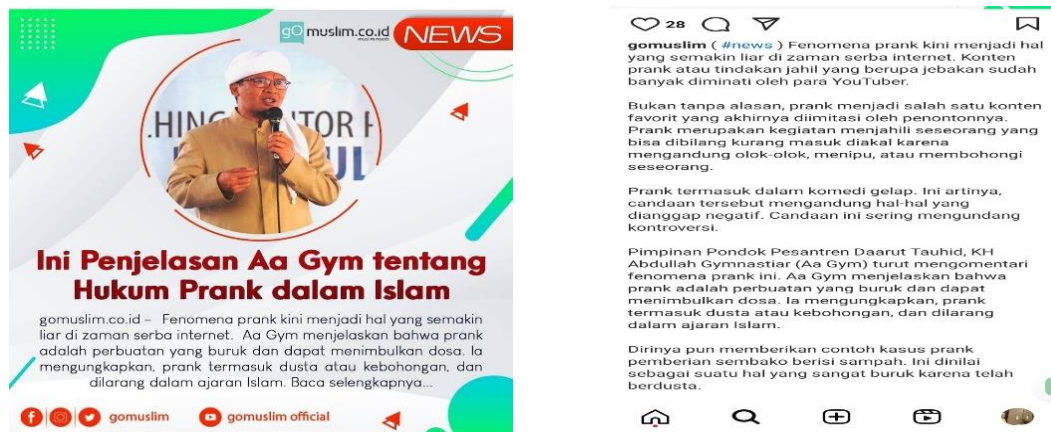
gomuslim.co.id NEWS

.HING TOR I UL

Ini Penjelasan Aa Gym tentang Hukum Prank dalam Islam

gomuslim.co.id – Fenomena prank kini menjadi hal yang semakin liar di zaman serba internet. Aa Gym menjelaskan bahwa prank adalah perbuatan yang buruk dan dapat menimbulkan dosa. Ia mengungkapkan, prank termasuk dusta atau kebohongan, dan dilarang dalam ajaran Islam. Baca selengkapnya...

gomuslim gomuslim official

28

gomuslim ( #news ) Fenomena prank kini menjadi hal yang semakin liar di zaman serba internet. Konten prank atau tindakan jahil yang berupa jebakan sudah banyak diminati oleh para YouTuber.

Bukan tanpa alasan, prank menjadi salah satu konten favorit yang akhirnya diimitasi oleh penontonnya. Prank merupakan kegiatan menjahili seseorang yang bisa dibilang kurang masuk diakal karena mengandung olok-olok, menipu, atau membohongi seseorang.

Prank termasuk dalam komedi gelap. Ini artinya, candaan tersebut mengandung hal-hal yang dianggap negatif. Candaan ini sering mengundang kontroversi.

Pimpinan Pondok Pesantren Daarut Tauhid, KH Abdullah Gymnastiar (Aa Gym) turut mengomentari fenomena prank ini. Aa Gym menjelaskan bahwa prank adalah perbuatan yang buruk dan dapat menimbulkan dosa. Ia mengungkapkan, prank termasuk dusta atau kebohongan, dan dilarang dalam ajaran Islam.

Dirinya pun memberikan contoh kasus prank pemberian sembako berisi sampah. Ini dinilai sebagai suatu hal yang sangat buruk karena telah berdusta.